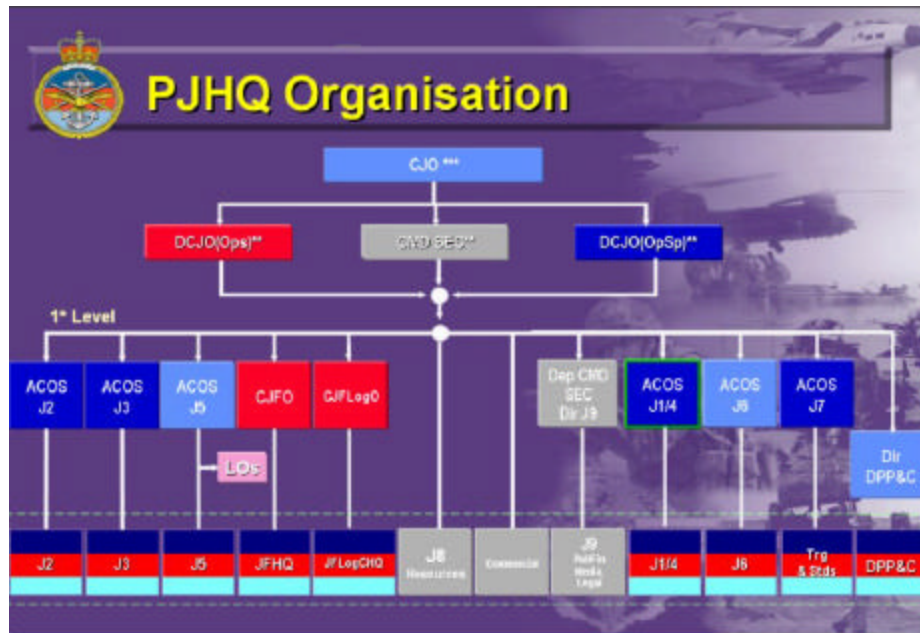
PJHQ Organisation

CJO ***

DCJO(Ops)**

CMD SEC**

DCJO(OpSp)**

1* Level

ACOS J2

ACOS J3

ACOS J5

CJFO

CJFLogO

Dep CMD SEC Dir J9

ACOS J1/4

ACOS J6

ACOS J7

Dir DPP&C

LOs

J2

J3

J5

JFHQ

JFLogCHQ

J8 Resources

Commercial

J9 Pol/Fin Media Legal

J1/4

J6

Trg & Stds

DPP&C